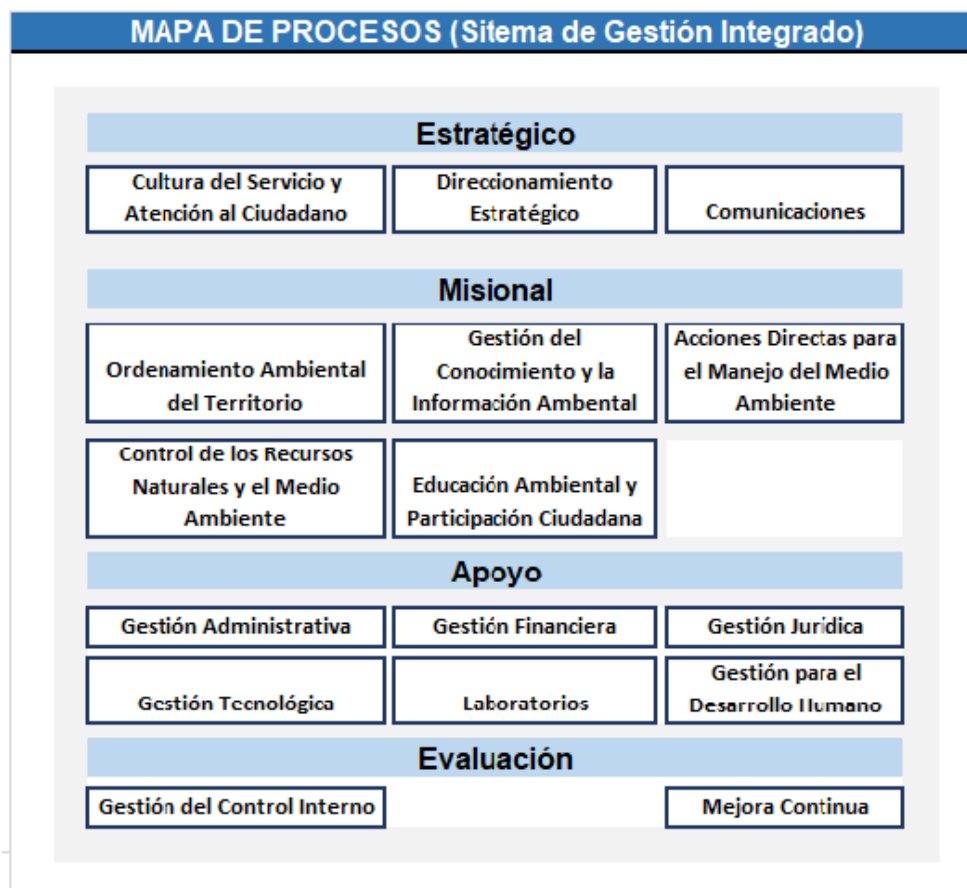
MAPA DE PROCESOS (Sitema de Gestión Integrado)

Estratégico

Cultura del Servicio y Atención al Ciudadano

Direccionamiento Estratégico

Comunicaciones

Misional

Ordenamiento Ambiental del Territorio

Gestión del Conocimiento y la Información Ambental

Acciones Directas para el Manejo del Medio Ambiente

Control de los Recursos Naturales y el Medio Ambiente

Educación Ambiental y Participación Ciudadana

Apoyo

Gestión Administrativa

Gestión Financiera

Gestión Jurídica

Gestión Tecnológica

Laboratorios

Gestión para el Desarrollo Humano

Evaluación

Gestión del Control Interno

Mejora Continua